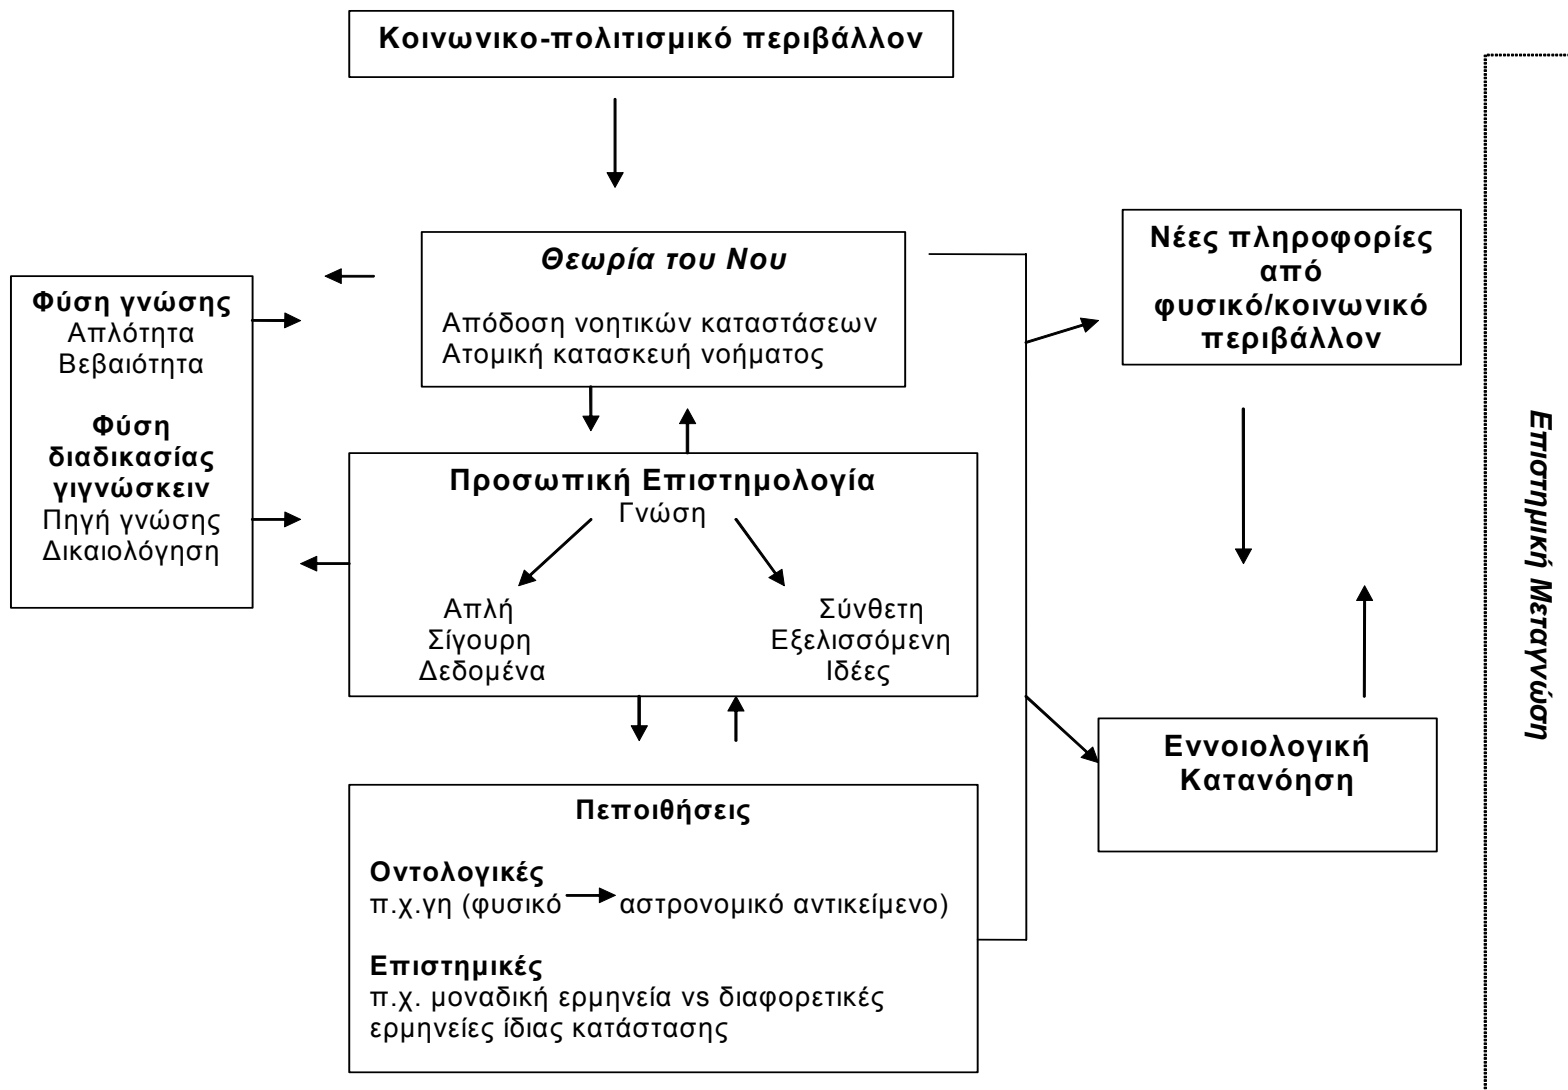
Κοινωνικο-πολιτισμικό περιβάλλον

Φύση γνώσης
Απλότητα
Βεβαιότητα

Φύση διαδικασίας γιγνώσκειν
Πηγή γνώσης
Δικαιολόγηση

Θεωρία του Νου

Απόδοση νοητικών καταστάσεων
Ατομική κατασκευή νοήματος

Προσωπική Επιστημολογία
Γνώση

Απλή
Σίγουρη
Δεδομένα

Σύνθετη
Εξελισσόμενη
Ιδέες

Πεποιθήσεις

Οντολογικές
π.χ.γη (φυσικό → αστρονομικό αντικείμενο)

Επιστημικές
π.χ. μοναδική ερμηνεία vs διαφορετικές ερμηνείες ίδιας κατάστασης

Νέες πληροφορίες από φυσικό/κοινωνικό περιβάλλον

Εννοιολογική Κατανόηση

Επιστημική Μεταγνώση